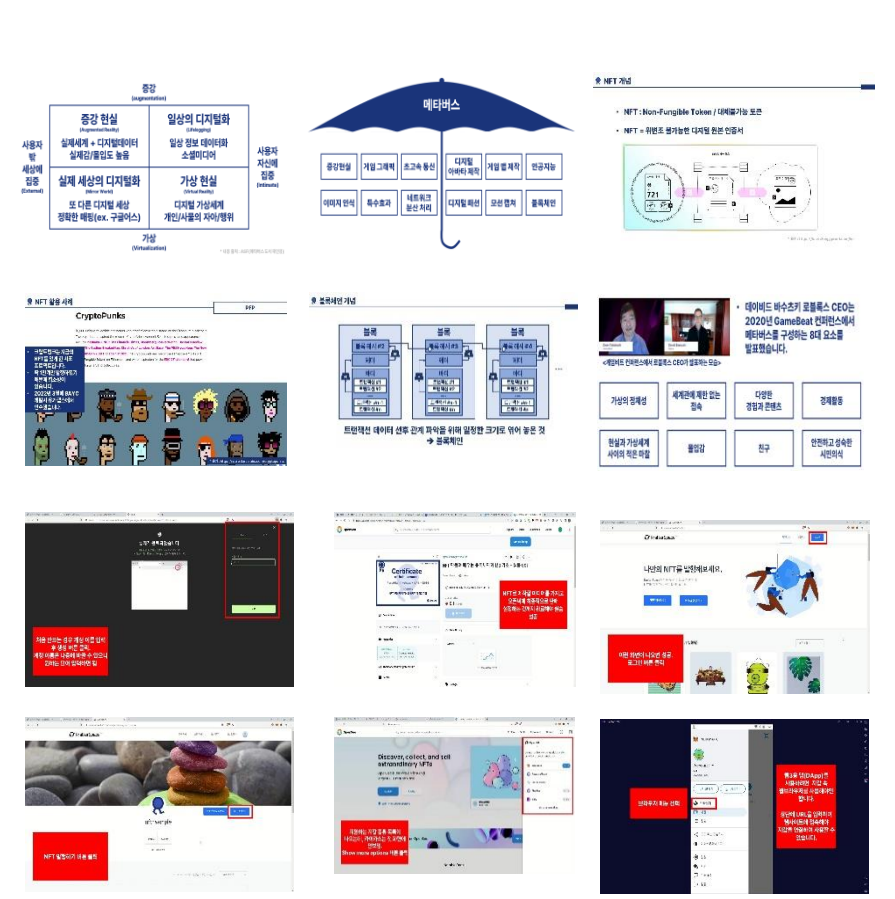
증강
(Augmentation)

사용자 밖 세상에 집중
(External)

증강 현실
(Augmented Reality)
실제세계 + 디지털데이터
실재감/몰입도 높음

일상의 디지털화
(Lifelogging)
일상 정보 데이터화
소셜미디어

사용자 자신에 집중
(Intimate)

실제 세상의 디지털화
(Mirror Worlds)
또 다른 디지털 세상
정확한 매핑(ex. 구글어스)

가상 현실
(Virtual Reality)
디지털 가상세계
개인/사물의 자아/행위

가상
(Virtualization)

메타버스

증강현실 | 게임 그래픽 | 초고속 통신 | 디지털 아바타 제작 | 게임 엔진 제작 | 인공지능
이미지 인식 | 특수효과 | 네트워크 분산 처리 | 디지털 패션 | 모션 캡처 | 블록체인

NFT 개념

• NFT : Non-Fungible Token / 대체불가능 토큰
• NFT = 위변조 불가능한 디지털 원본 인증서

721

NFT 활용 사례

CryptoPunks

블록체인 개념

블록 | 블록 | 블록
트랜잭션 데이터 선후 관계 파악을 위해 일정한 크기로 묶어 놓은 것
➔ 블록체인

• 데이비드 바수츠키 로블록스 CEO는 2020년 GameBeat 컨퍼런스에서 메타버스를 구성하는 8대 요소를 발표했습니다.

가상의 정체성 | 세계관에 제한 없는 접속 | 다양한 경험과 콘텐츠 | 경제활동
현실과 가상세계 사이의 적은 마찰 | 몰입감 | 친구 | 안전하고 성숙한 시민의식

Certificate

나만의 NFT를 발행해보세요.

NFT 발행하기 버튼 클릭

Discover, collect, and sell extraordinary NFTs